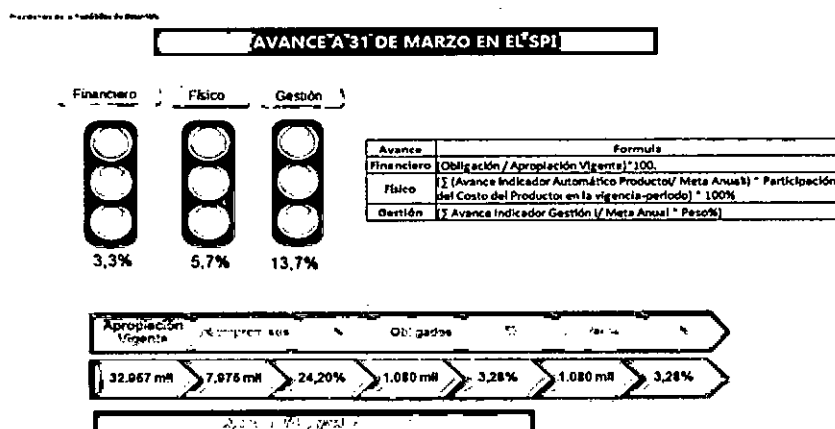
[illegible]

AVANCE A 31 DE MARZO EN EL SPI

Financiero

Físico

Gestión

3,3%

5,7%

13,7%

| Avance | Formula |
|---|---|
| Financiero | (Obligación / Apropiación Vigente)*100. |
| Físico | ∑ (Avance Indicador Automático Producto(/ Meta Anual) * Participación del Costo del Producto en la vigencia-periodo) * 100% |
| Gestión | (∑ Avance Indicador Gestión (/ Meta Anual * Peso%) |

Apropiación Vigente | Comprometidos | % | Obligados | % | Pagos | %

32.957 mil | 7.976 mil | 24,20% | 1.080 mil | 3,28% | 1.080 mil | 3,28%

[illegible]